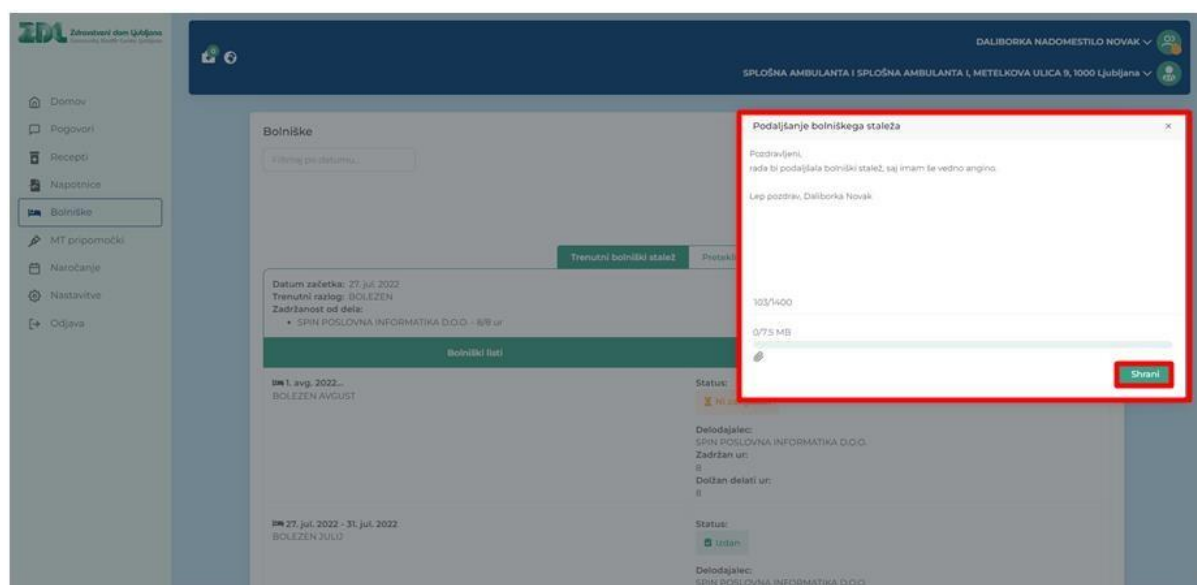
ZDL Zdravstveni dom Ljubljana

DALIBORKA NADOMESTILO NOVAK
SPLOŠNA AMBULANTA I SPLOŠNA AMBULANTA I, METELKOVA ULICA 9, 1000 Ljubljana

Domov
Pogovori
Recepti
Napotnice
Bolniške
MT pripomočki
Naročanje
Nastavitve
Odjava

Bolniške

Filtriraj po datumu...

Trenutni bolniški stalež
Pretekl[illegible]

Datum začetka: 27. jul. 2022
Trenutni razlog: BOLEZEN
Zadržanost od dela:
• SPIN POSLOVNA INFORMATIKA D.O.O. - 8/8 ur

Bolniški listi

1. avg. 2022...
BOLEZEN AVGUST

Status:
Ni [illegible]

Delodajalec:
SPIN POSLOVNA INFORMATIKA D.O.O.
Zadržan ur:
8
Dolžan delati ur:
8

27. jul. 2022 - 31. jul. 2022
BOLEZEN JULIJ

Status:
Izdan

Delodajalec:
SPIN POSLOVNA INFORMATIKA D.O.O.

Podaljšanje bolniškega staleža

Pozdravljeni,
rada bi podaljšala bolniški stalež, saj imam še vedno angino.

Lep pozdrav, Daliborka Novak

103/1400

0/7.5 MB

Shrani